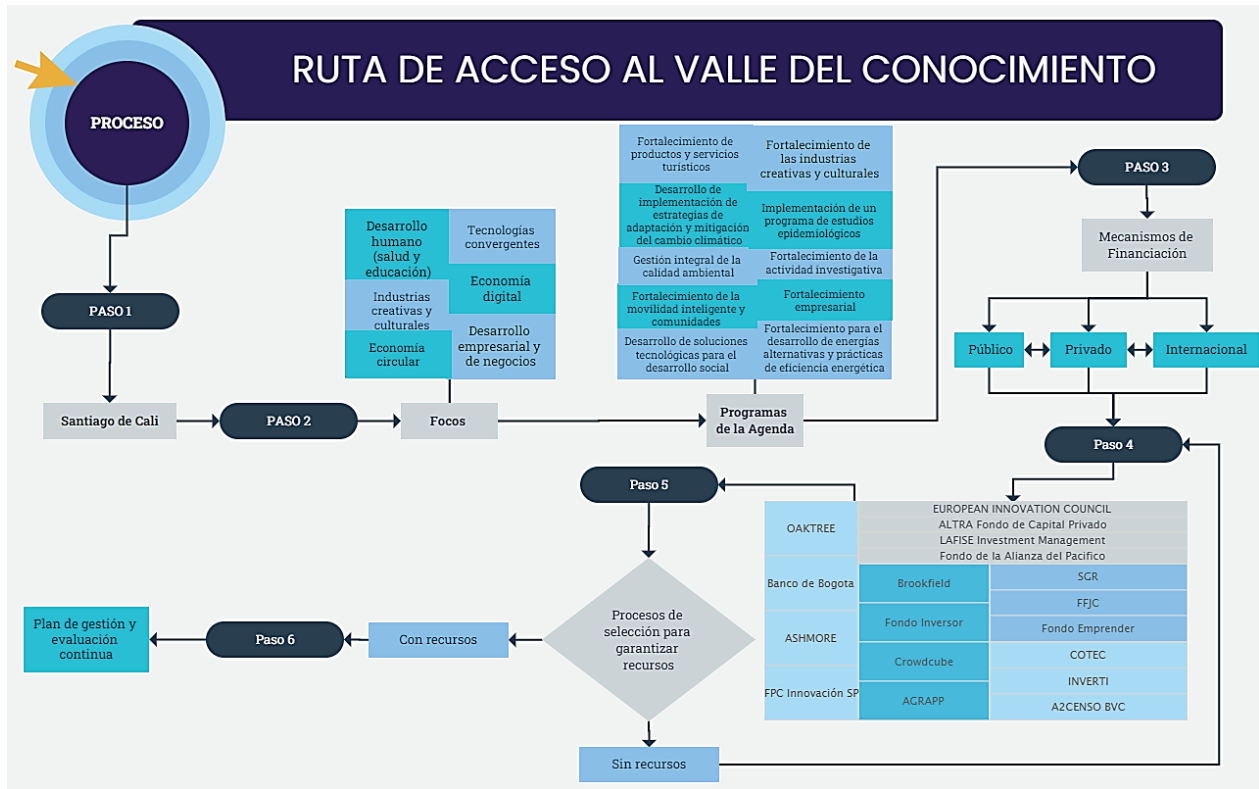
RUTA DE ACCESO AL VALLE DEL CONOCIMIENTO

PROCESO

PASO 1

Santiago de Cali

PASO 2

Focos

Desarrollo humano (salud y educación)

Tecnologías convergentes

Economía digital

Industrias creativas y culturales

Economía circular

Desarrollo empresarial y de negocios

Programas de la Agenda

Fortalecimiento de productos y servicios turísticos

Fortalecimiento de las industrias creativas y culturales

Desarrollo de implementación de estrategias de adaptación y mitigación del cambio climático

Implementación de un programa de estudios epidemiológicos

Gestión integral de la calidad ambiental

Fortalecimiento de la actividad investigativa

Fortalecimiento de la movilidad inteligente y comunidades

Fortalecimiento empresarial

Desarrollo de soluciones tecnológicas para el desarrollo social

Fortalecimiento para el desarrollo de energías alternativas y prácticas de eficiencia energética

PASO 3

Mecanismos de Financiación

Público

Privado

Internacional

Paso 4

OAKTREE

EUROPEAN INNOVATION COUNCIL

ALTRA Fondo de Capital Privado

LAFISE Investment Management

Fondo de la Alianza del Pacifico

Banco de Bogota

Brookfield

SGR

FFJC

ASHMORE

Fondo Inversor

Fondo Emprender

Crowdcube

COTEC

FPC Innovación SP

AGRAPP

INVERTI

A2CENSO BVC

Paso 5

Procesos de selección para garantizar recursos

Con recursos

Paso 6

Plan de gestión y evaluación continua

Sin recursos